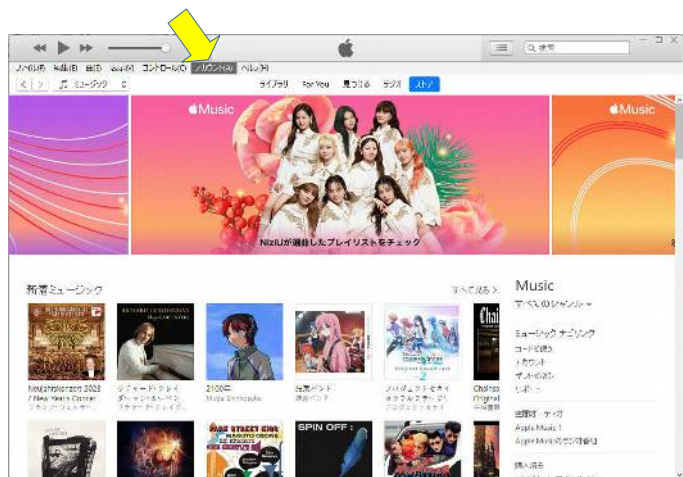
Q 検索

ファイル(F) 編集(E) 表示(V) 曲(S) コントロール(C) アカウント(A) ヘルプ(H)

ミュージック

ライブラリ For You 見つける ラジオ ストア

Music

Music

NiziUが選曲したプレイリストをチェック

新着ミュージック

すべて見る >

Neujahrskonzert 2023 / New Year's Concert

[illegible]

2100年

Mojo Shinkouchi

結束バンド

プロジェクトセカイ

Choir

SPIN OFF :

Music

すべてのジャンル

ミュージック ナビリンク

コードを使う

アカウント

ギフトを送る

サポート

定額制 ・ ラジオ

Apple Music

Apple Musicのサブ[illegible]

購入済み